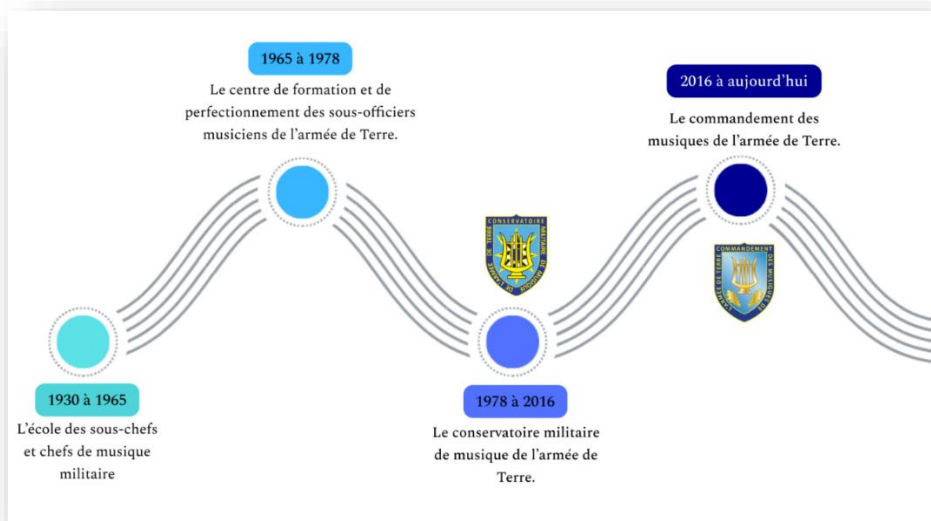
1965 à 1978

Le centre de formation et de perfectionnement des sous-officiers musiciens de l'armée de Terre.

2016 à aujourd'hui

Le commandement des musiques de l'armée de Terre.

CONSERVATOIRE MILITAIRE DE MUSIQUE DE L'ARMÉE DE TERRE

COMMANDEMENT DES MUSIQUES DE L'ARMÉE DE TERRE

1930 à 1965

L'école des sous-chefs et chefs de musique militaire

1978 à 2016

Le conservatoire militaire de musique de l'armée de Terre.